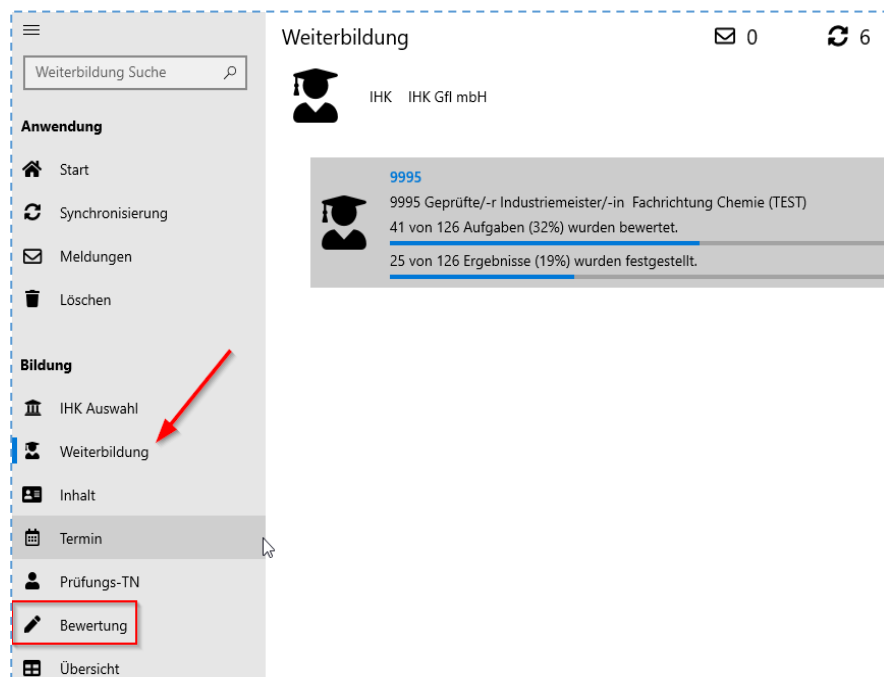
Weiterbildung Suche

Anwendung

Start

Synchronisierung

Meldungen

Löschen

Bildung

IHK Auswahl

Weiterbildung

Inhalt

Termin

Prüfungs-TN

Bewertung

Übersicht

Weiterbildung

0

6

IHK IHK Gfl mbH

9995

9995 Geprüfte/-r Industriemeister/-in Fachrichtung Chemie (TEST)

41 von 126 Aufgaben (32%) wurden bewertet.

25 von 126 Ergebnisse (19%) wurden festgestellt.